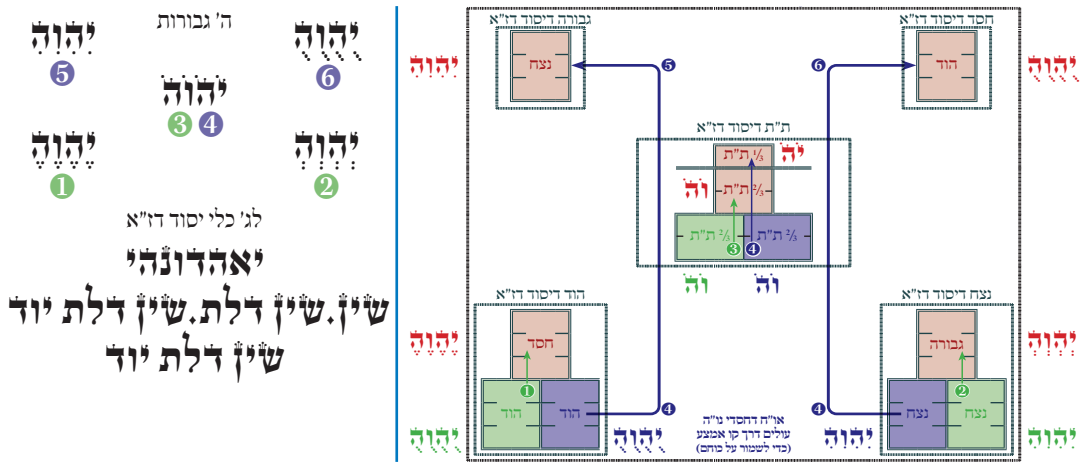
ה' גבורות
יְהֹוִה
5
יֱהֱוֱהֱ
6
יהוה
3 4
יֶהֶוֶהֶ
1
יְהוָה
2
לג' כלי יסוד דז"א
יאההדונהי
שי"ן.שי"ן דלת.שי"ן דלת יוד
שי"ן דלת יוד

גבורה דיסוד דז"א
נצח
5
חסד דיסוד דז"א
הוד
6
ת"ת דיסוד דז"א
⅓ ת"ת
⅔ ת"ת
⅔ ת"ת
⅔ ת"ת
3
4
יֹהֹ
וֹהֹ
וֹהֹ
וֹהֹ
הוד דיסוד דז"א
חסד
1
הוד
הוד
4
נצח דיסוד דז"א
גבורה
2
נצח
נצח
4
או"ח דחסדי ט"ה
עולים דרך קו אמצע
(כדי לשמור על כחם)
יְהֹוִה
יֱהֱוֱהֱ
יֶהֶוֶהֶ
יְהוָה
יְהֹוִה
יהוה
יהוה
יְהוָה